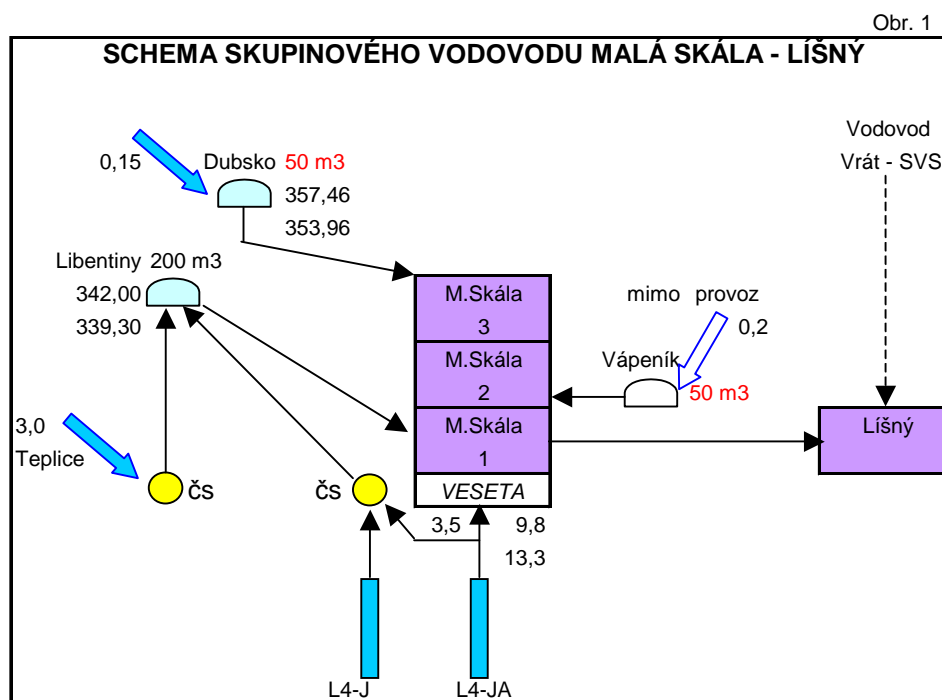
Obr. 1

SCHEMA SKUPINOVÉHO VODOVODU MALÁ SKÁLA - LÍŠNÝ

0,15

Dubsko 50 m3

357,46

353,96

Vodovod

Vrát - SVS

Libentiny 200 m3

342,00

339,30

M.Skála

3

M.Skála

2

M.Skála

1

VESETA

mimo provoz

0,2

Vápeník

50 m3

Líšný

3,0

Teplice

čs

čs

3,5

9,8

13,3

L4-J

L4-JA